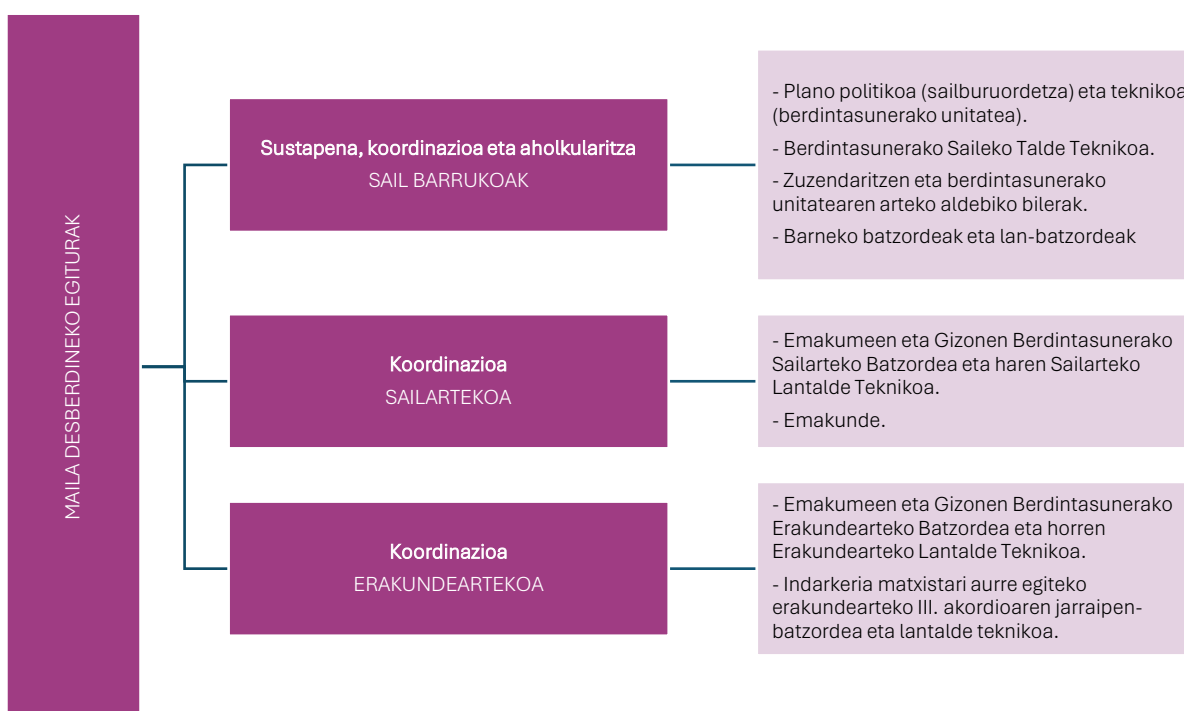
MAILA DESBERDINEKO EGITURAK

Sustapena, koordinazioa eta aholkularitza
SAIL BARRUKOAK

- Plano politikoa (sailburuordetza) eta teknikoa (berdintasunerako unitatea).

- Berdintasunerako Saileko Talde Teknikoa.

- Zuzendaritzen eta berdintasunerako unitatearen arteko aldebiko bilerak.

- Barneko batzordeak eta lan-batzordeak

Koordinazioa
SAILARTEKOA

- Emakumeen eta Gizonen Berdintasunerako Sailarteko Batzordea eta haren Sailarteko Lantalde Teknikoa.

- Emakunde.

Koordinazioa
ERAKUNDEARTEKOA

- Emakumeen eta Gizonen Berdintasunerako Erakundearteko Batzordea eta horren Erakundearteko Lantalde Teknikoa.

- Indarkeria matxistari aurre egiteko erakundearteko III. akordioaren jarraipen-batzordea eta lantalde teknikoa.